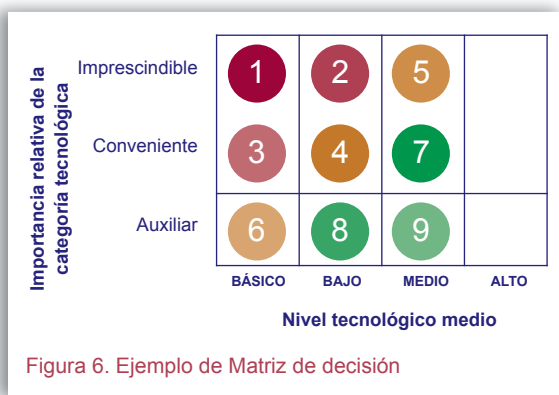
Importancia relativa de la categoría tecnológica

| | BÁSICO | BAJO | MEDIO | ALTO |
|---|---|---|---|---|
| Imprescindible | 1 | 2 | 5 | |
| Conveniente | 3 | 4 | 7 | |
| Auxiliar | 6 | 8 | 9 | |

Nivel tecnológico medio

Figura 6. Ejemplo de Matriz de decisión